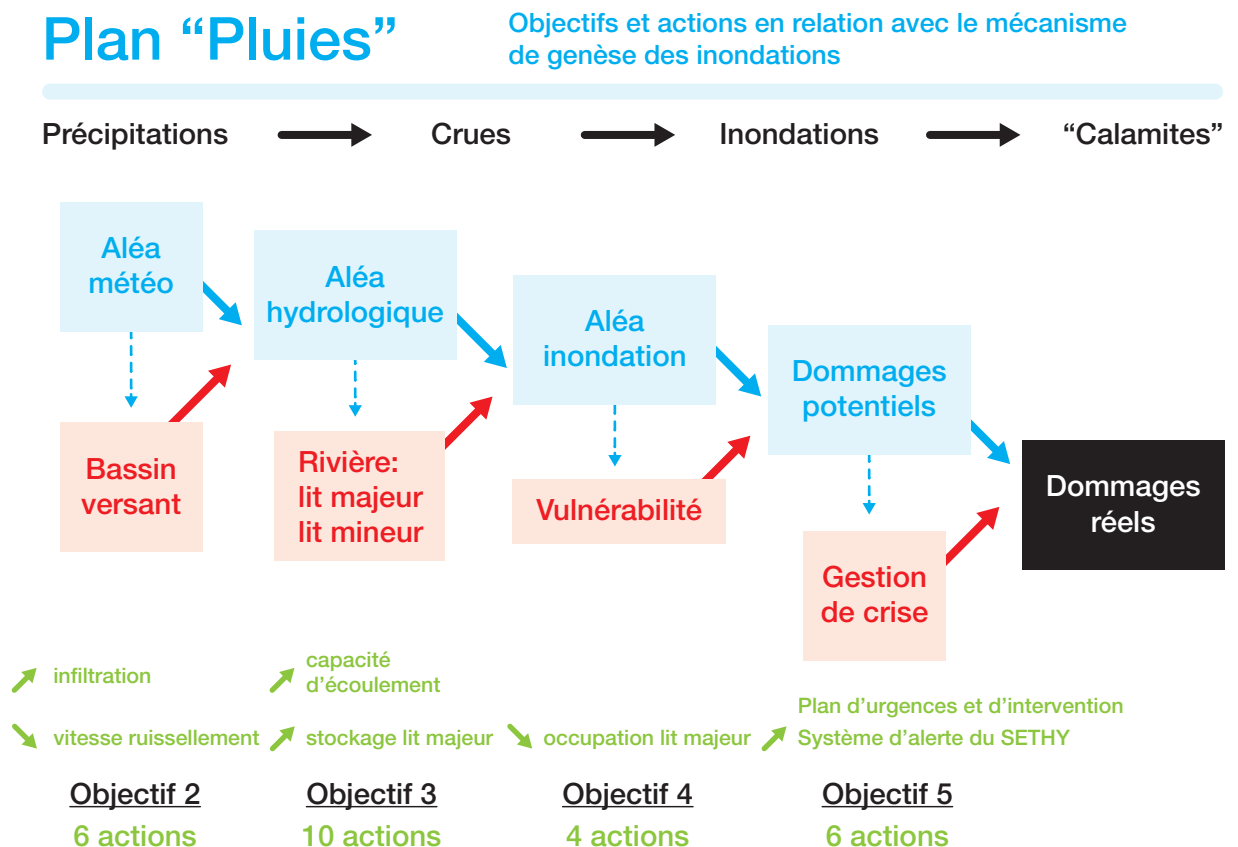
Plan “Pluies”

Objectifs et actions en relation avec le mécanisme de genèse des inondations

Précipitations → Crues → Inondations → “Calamites”

Aléa météo

Bassin versant

Aléa hydrologique

Rivière: lit majeur lit mineur

Aléa inondation

Vulnérabilité

Dommages potentiels

Gestion de crise

Dommages réels

↗ infiltration

↘ vitesse ruissellement

↗ capacité d’écoulement

↗ stockage lit majeur

↘ occupation lit majeur

Plan d’urgences et d’intervention

↗ Système d’alerte du SETHY

Objectif 2
6 actions

Objectif 3
10 actions

Objectif 4
4 actions

Objectif 5
6 actions